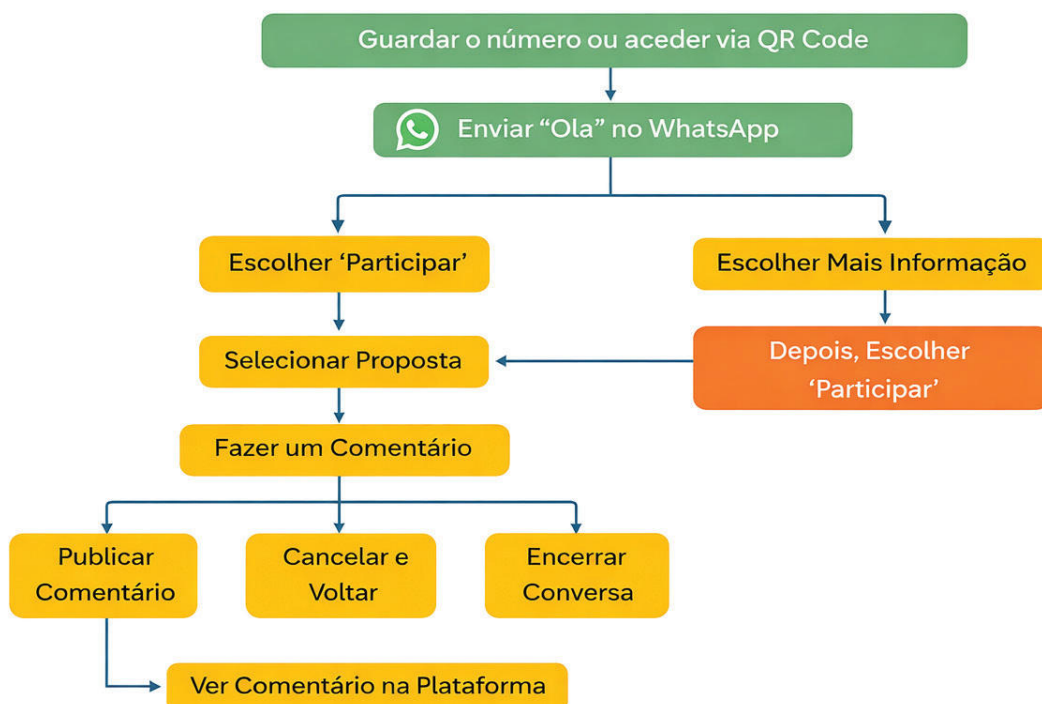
Guardar o número ou aceder via QR Code

Enviar “Ola” no WhatsApp

Escolher ‘Participar’

Escolher Mais Informação

Selecionar Proposta

Depois, Escolher ‘Participar’

Fazer um Comentário

Publicar Comentário

Cancelar e Voltar

Encerrar Conversa

Ver Comentário na Plataforma